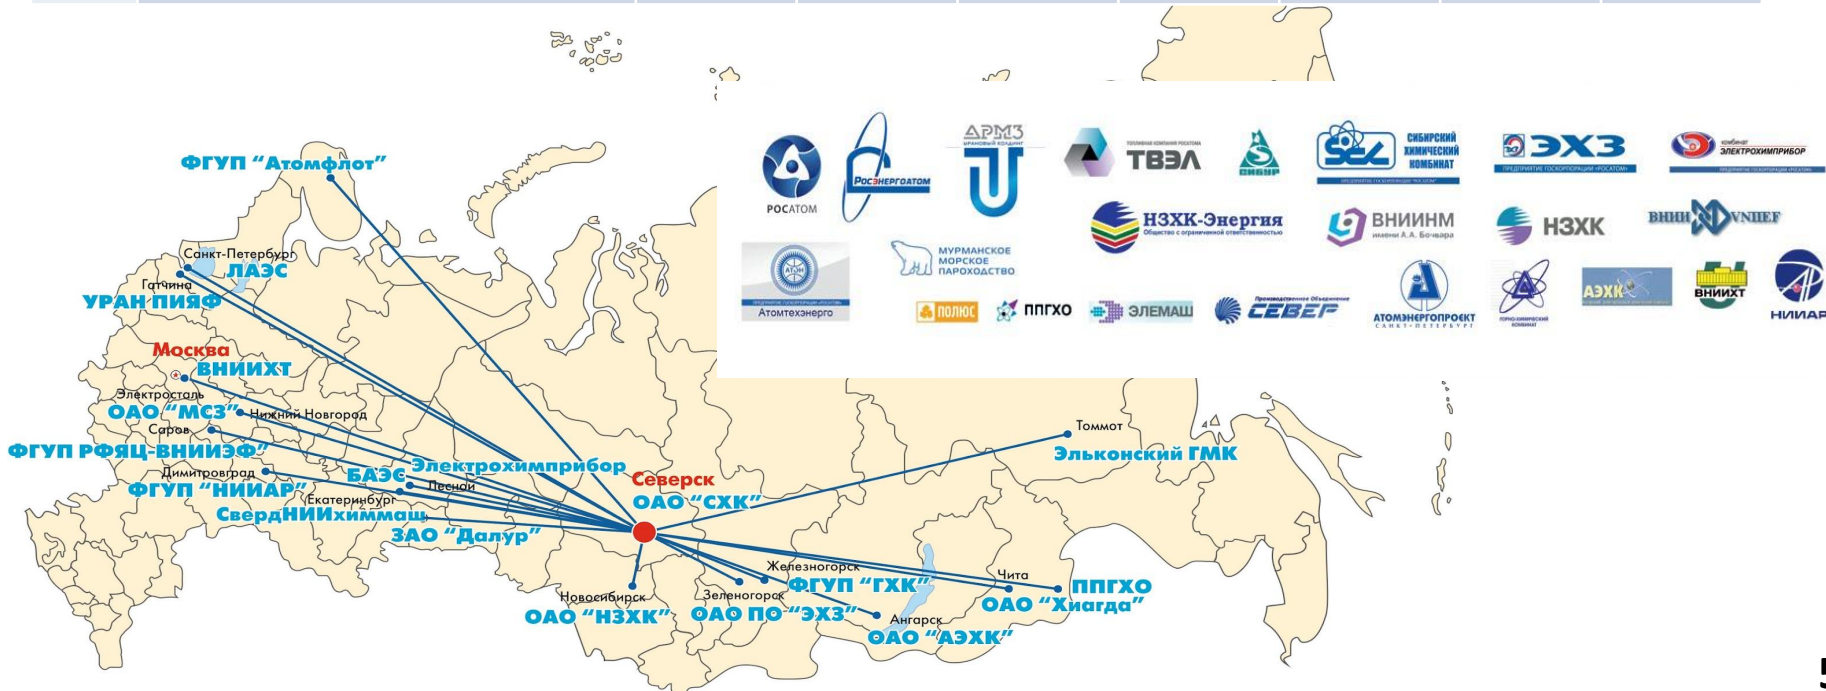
ФГУП "Атомфлот"

Санкт-Петербург
ЛАЭС
Гатчина
УРАН ПИЯФ

Москва
ВНИИХТ
Электросталь
ОАО "МСЗ"
Нижний Новгород
Саров
ФГУП РФЯЦ-ВНИИЭФ"
Димитровград
ФГУП "НИИАР"
БАЭС
Лесной
Екатеринбург
СвердНИИхиммаш
ЗАО "Далур"
Электрохимприбор
Северск
ОАО "СХК"
Томмот
Эльконский ГМК
Новосибирск
ОАО "НЗХК"
Железногорск
Зеленогорск
ОАО ПО "ЭХЗ"
ФГУП "ГХК"
Ангарск
ОАО "АЭХК"
Чита
ППГХО
ОАО "Хиагда"

РОСАТОМ
РОСЭНЕРГОАТОМ
АРМЗ
ТВЭЛ
СИБИРСКИЙ ХИМИЧЕСКИЙ КОМБИНАТ
ЭХЗ
ЭЛЕКТРОХИМПРИБОР
НЗХК-Энергия
ВНИИНМ
имени А.А. Бочвара
НЗХК
ВНИИ VNIIEF
Атомтехэнерго
МУРМАНСКОЕ МОРСКОЕ ПАРОХОДСТВО
ПОЛЮС
ППГХО
ЭЛЕМАШ
СЕВЕР
АТОМЭНЕРГОПРОЕКТ
САНКТ-ПЕТЕРБУРГ
АЭХК
ВНИИХТ
НИИАР

5